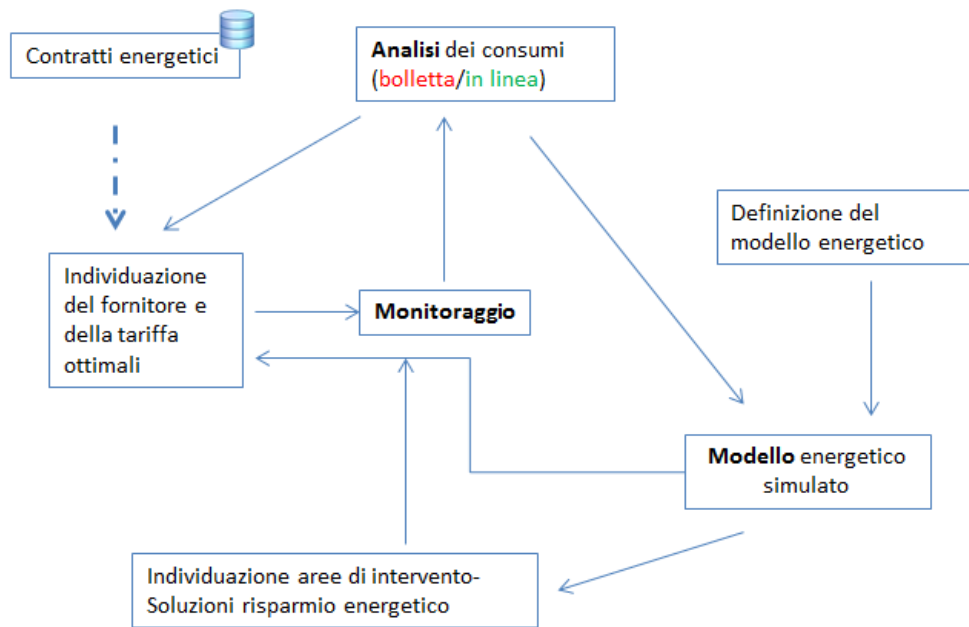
Contratti energetici

**Analisi** dei consumi (bolletta/in linea)

Definizione del modello energetico

Individuazione del fornitore e della tariffa ottimali

**Monitoraggio**

**Modello** energetico simulato

Individuazione aree di intervento- Soluzioni risparmio energetico